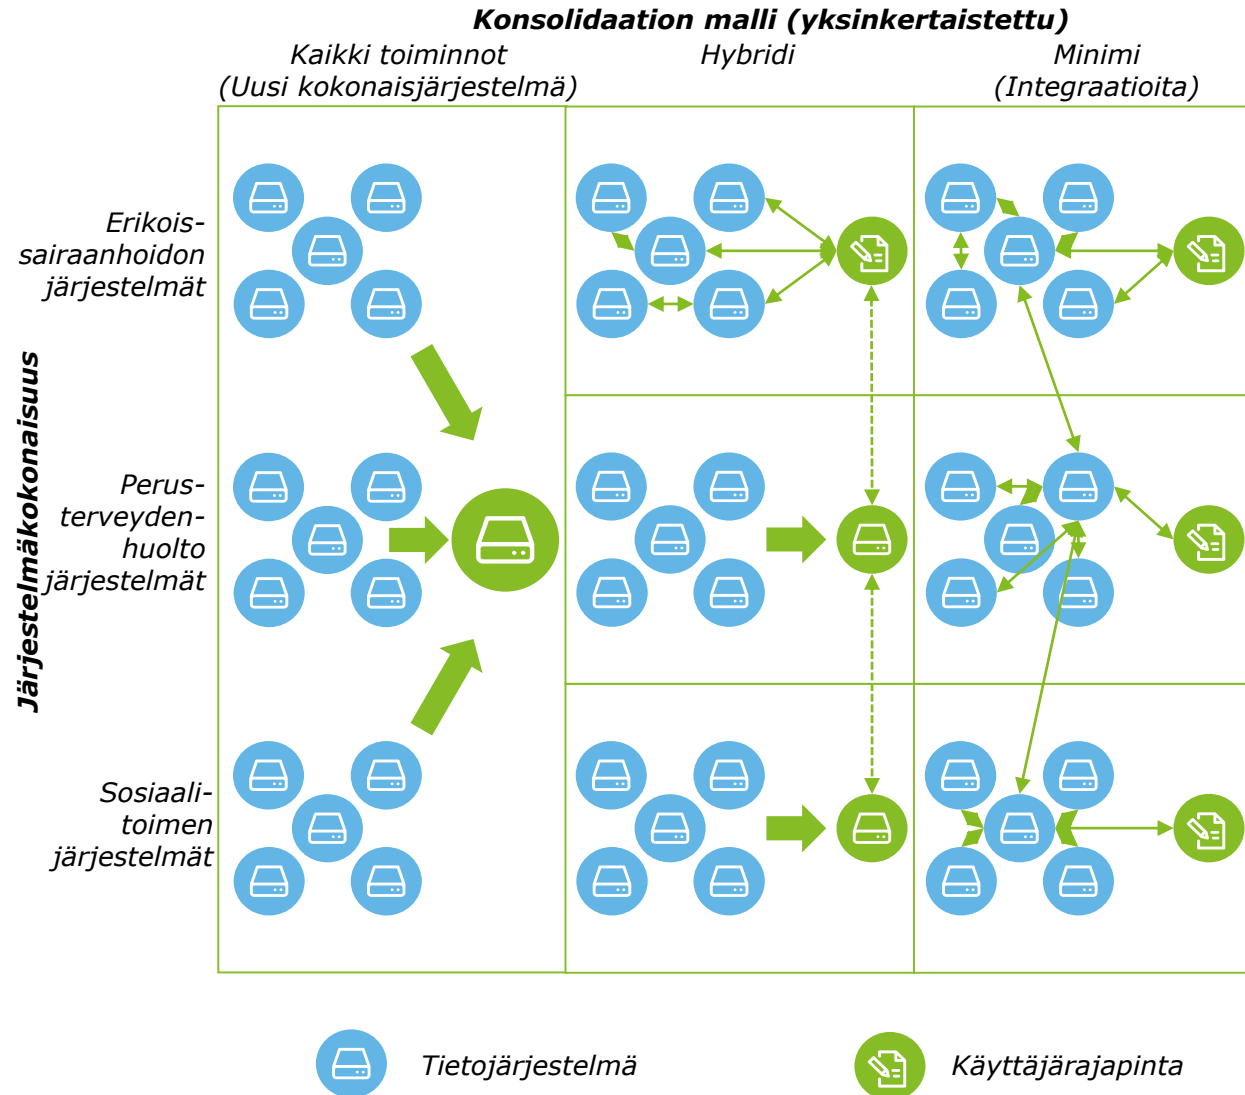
Konsolidaation malli (yksinkertaistettu)

Kaikki toiminnot (Uusi kokonaisjärjestelmä)

Hybridi

Minimi (Integraatioita)

Järjestelmäkokonaisuus

Erikoissairaanhoidon järjestelmät

Perusterveydenhuolto järjestelmät

Sosiaalitoimen järjestelmät

Tietojärjestelmä

Käyttäjärajapinta